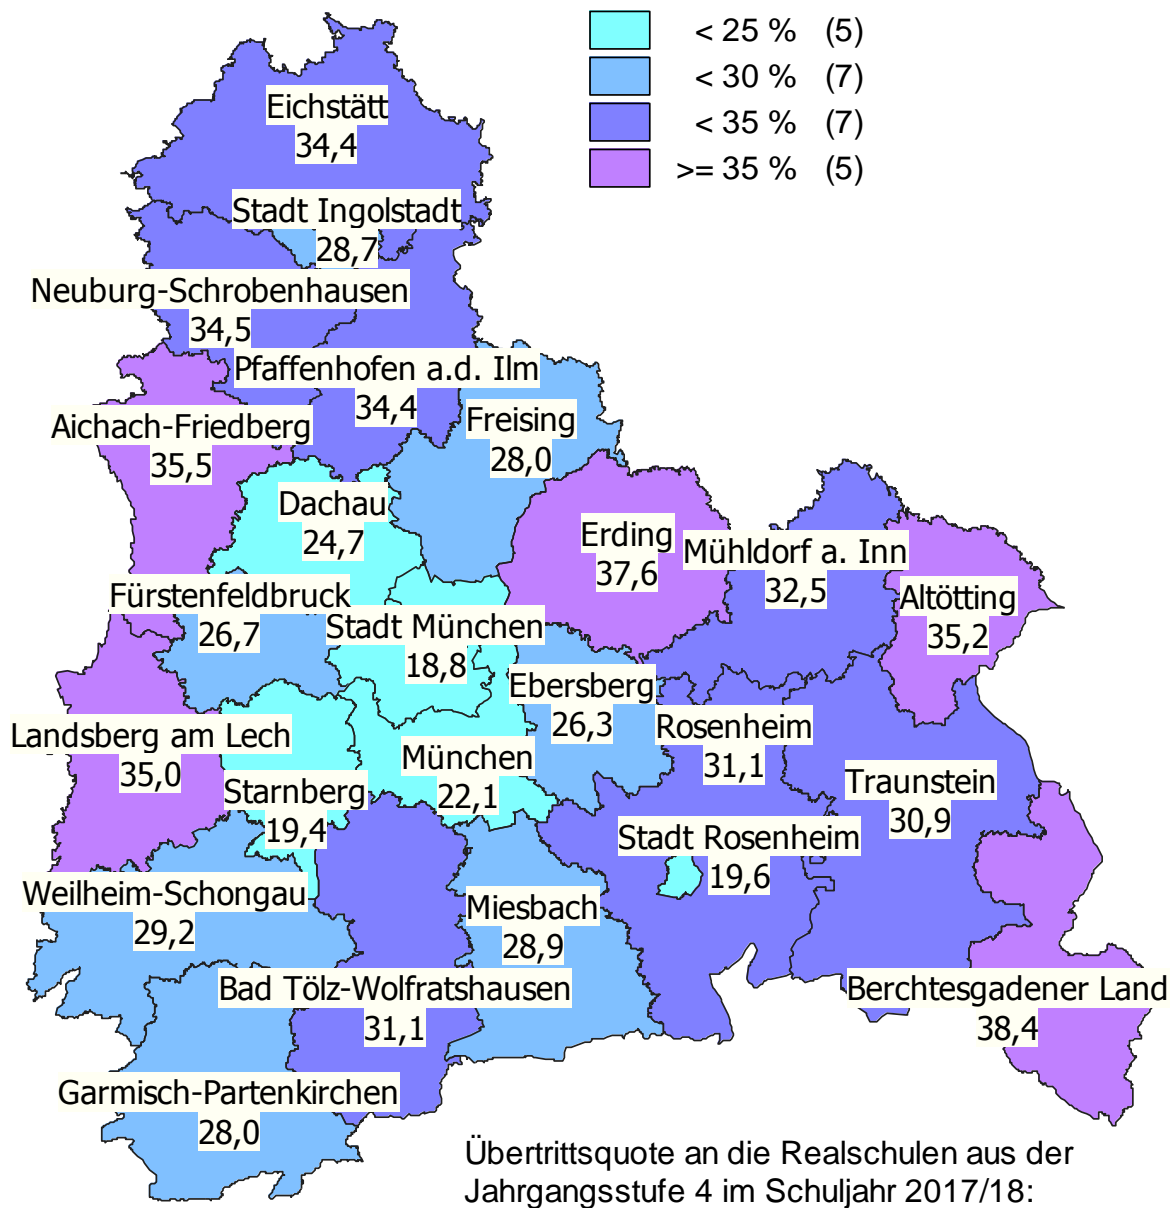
< 25 % (5)
< 30 % (7)
< 35 % (7)
>= 35 % (5)

Eichstätt
34,4

Stadt Ingolstadt
28,7

Neuburg-Schrobenhausen
34,5

Pfaffenhofen a.d. Ilm
34,4

Aichach-Friedberg
35,5

Freising
28,0

Dachau
24,7

Erding
37,6

Mühldorf a. Inn
32,5

Altötting
35,2

Fürstenfeldbruck
26,7

Stadt München
18,8

Ebersberg
26,3

Landsberg am Lech
35,0

Rosenheim
31,1

München
22,1

Starnberg
19,4

Traunstein
30,9

Stadt Rosenheim
19,6

Weilheim-Schongau
29,2

Miesbach
28,9

Bad Tölz-Wolfratshausen
31,1

Berchtesgadener Land
38,4

Garmisch-Partenkirchen
28,0

Übertrittsquote an die Realschulen aus der Jahrgangsstufe 4 im Schuljahr 2017/18: